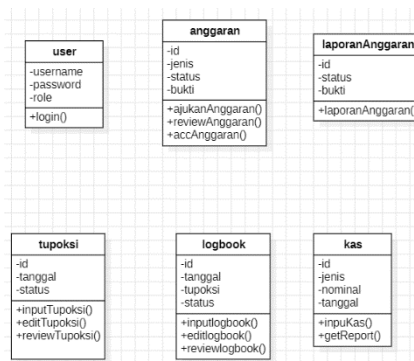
user
-username
-password
-role
+login()

anggaran
-id
-jenis
-status
-bukti
+ajukanAnggaran()
+reviewAnggaran()
+accAnggaran()

laporanAnggaran
-id
-status
-bukti
+laporanAnggaran(

tupoksi
-id
-tanggal
-status
+inputTupoksi()
+editTupoksi()
+reviewTupoksi()

logbook
-id
-tanggal
-tupoksi
-status
+inputlogbook()
+editlogbook()
+reviewlogbook()

kas
-id
-jenis
-nominal
-tanggal
+inpuKas()
+getReport()